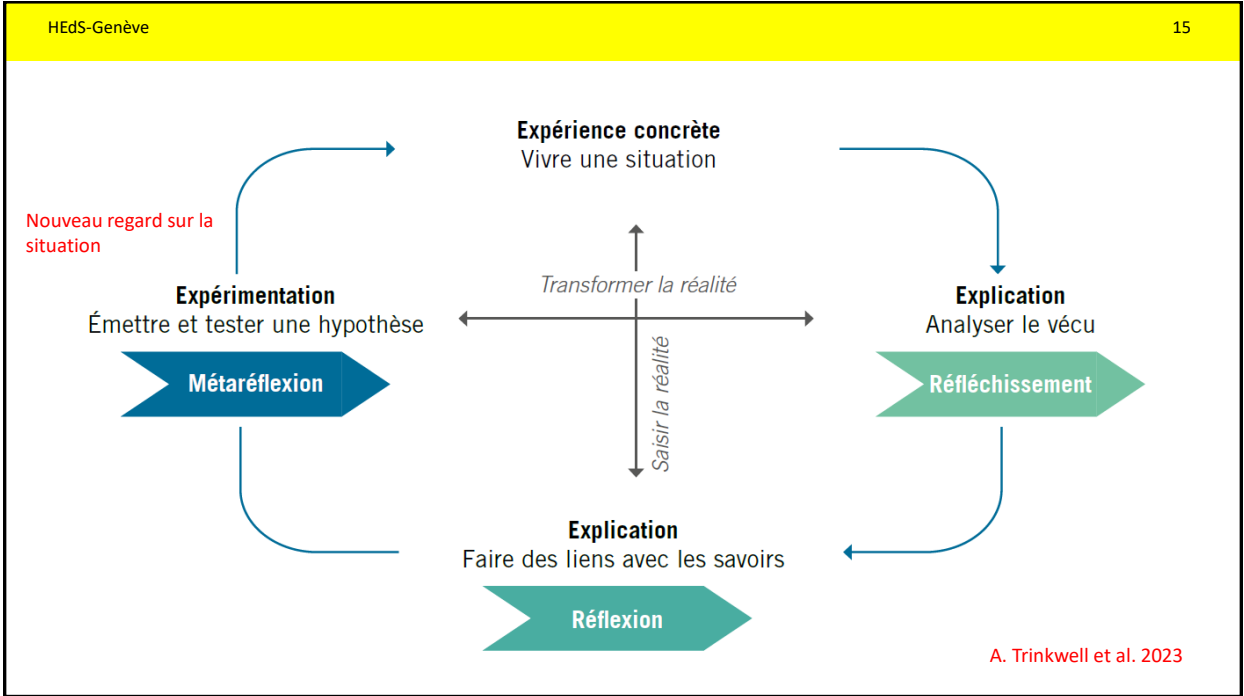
HEdS-Genève

15

Expérience concrète
Vivre une situation

Nouveau regard sur la situation

Transformer la réalité

Expérimentation
Émettre et tester une hypothèse

Métaréflexion

Explication
Analyser le vécu

Réfléchissement

Saisir la réalité

Explication
Faire des liens avec les savoirs

Réflexion

A. Trinkwell et al. 2023